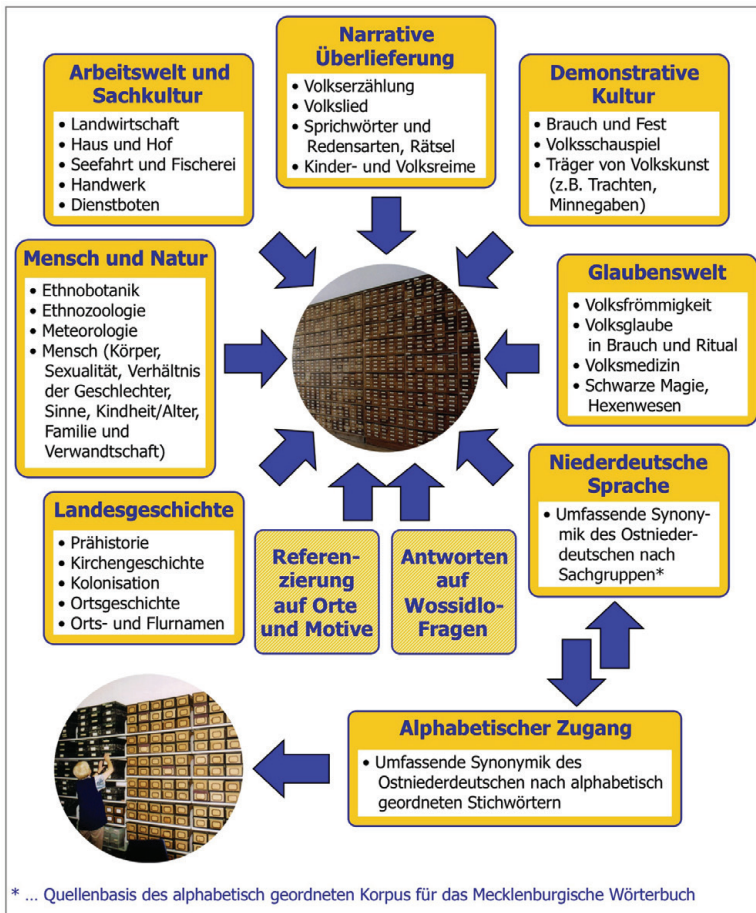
Narrative Überlieferung
- Volkserzählung
- Volkslied
- Sprichwörter und Redensarten, Rätsel
- Kinder- und Volksreime

Arbeitswelt und Sachkultur
- Landwirtschaft
- Haus und Hof
- Seefahrt und Fischerei
- Handwerk
- Dienstboten

Demonstrative Kultur
- Brauch und Fest
- Volksschauspiel
- Träger von Volkskunst (z.B. Trachten, Minnegaben)

Mensch und Natur
- Ethnobotanik
- Ethnozoologie
- Meteorologie
- Mensch (Körper, Sexualität, Verhältnis der Geschlechter, Sinne, Kindheit/Alter, Familie und Verwandtschaft)

Glaubenswelt
- Volksfrömmigkeit
- Volksglaube in Brauch und Ritual
- Volksmedizin
- Schwarze Magie, Hexenwesen

Niederdeutsche Sprache
- Umfassende Synonymik des Ostniederdeutschen nach Sachgruppen*

Landesgeschichte
- Prähistorie
- Kirchengeschichte
- Kolonisation
- Ortsgeschichte
- Orts- und Flurnamen

Referenzierung auf Orte und Motive

Antworten auf Wossidlo-Fragen

Alphabetischer Zugang
- Umfassende Synonymik des Ostniederdeutschen nach alphabetisch geordneten Stichwörtern

* ... Quellenbasis des alphabetisch geordneten Korpus für das Mecklenburgische Wörterbuch